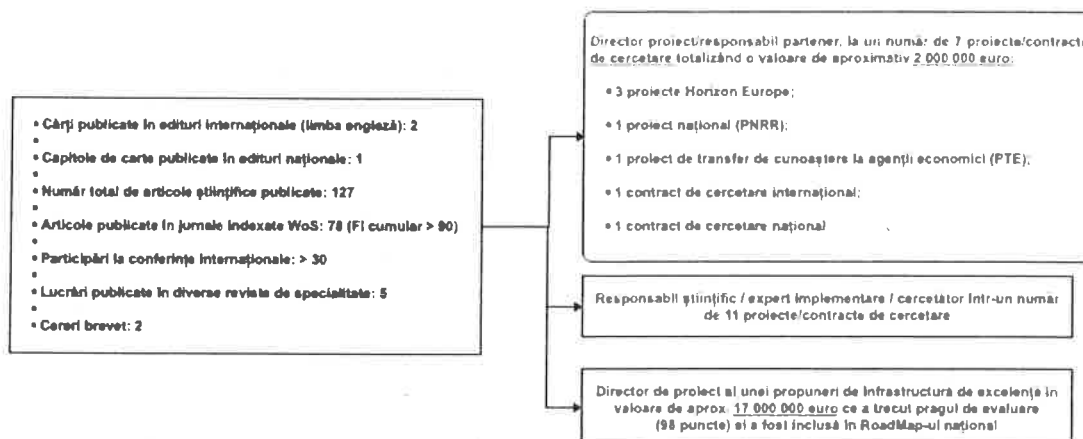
• Cărți publicate în edituri internaționale (limba engleză): 2
•
• Capitole de carte publicate în edituri naționale: 1
•
• Număr total de articole științifice publicate: 127
•
• Articole publicate în jurnale indexate WoS: 78 (FI cumular > 90)
•
• Participări la conferințe internaționale: > 30
•
• Lucrări publicate în diverse reviste de specialitate: 5
•
• Cereri brevet: 2

Director proiect/responsabil partener, la un număr de 7 proiecte/contracte de cercetare totalizând o valoare de aproximativ 2 000 000 euro:

• 3 proiecte Horizon Europe;

• 1 proiect național (PNRR);

• 1 proiect de transfer de cunoaștere la agenții economici (PTE);

• 1 contract de cercetare internațional;

• 1 contract de cercetare național

Responsabil științific / expert implementare / cercetător într-un număr de 11 proiecte/contracte de cercetare

Director de proiect al unei propuneri de infrastructură de excelență în valoare de aprox. 17 000 000 euro ce a trecut pragul de evaluare (98 puncte) și a fost inclusă în RoadMap-ul național